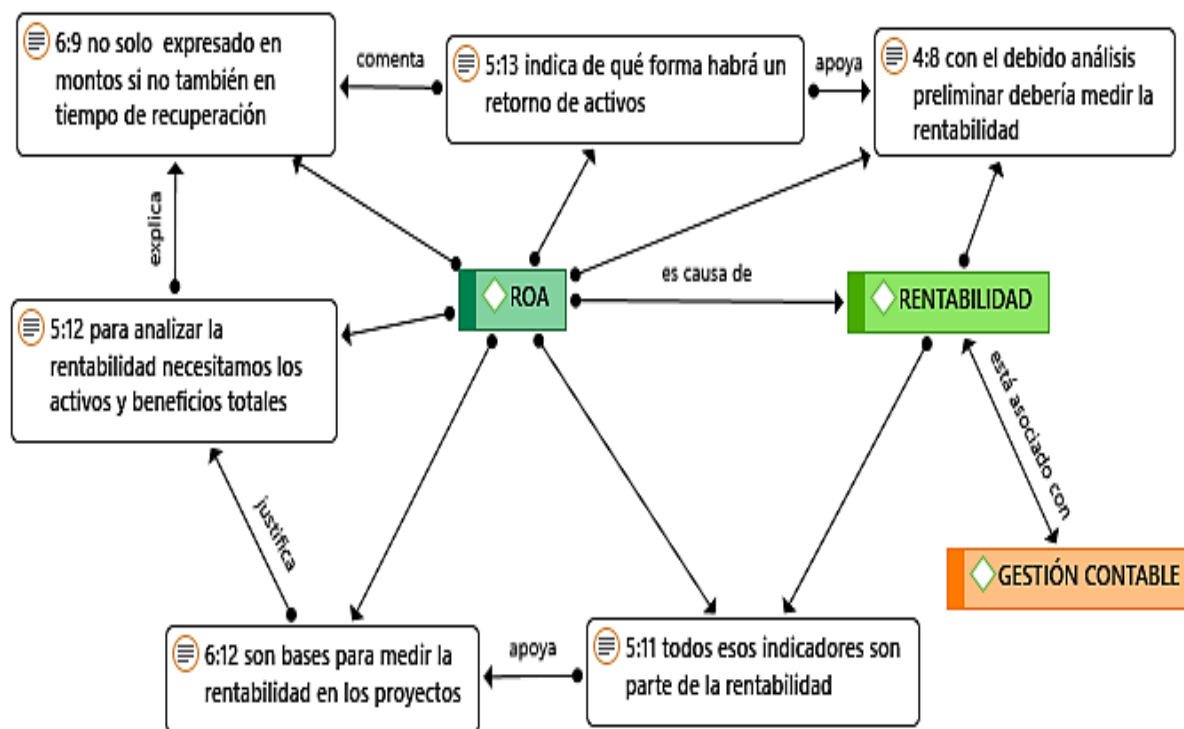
6:9 no solo expresado en montos si no también en tiempo de recuperación

comenta

5:13 indica de qué forma habrá un retorno de activos

apoya

4:8 con el debido análisis preliminar debería medir la rentabilidad

explica

ROA

es causa de

RENTABILIDAD

5:12 para analizar la rentabilidad necesitamos los activos y beneficios totales

está asociado con

justifica

GESTIÓN CONTABLE

6:12 son bases para medir la rentabilidad en los proyectos

apoya

5:11 todos esos indicadores son parte de la rentabilidad